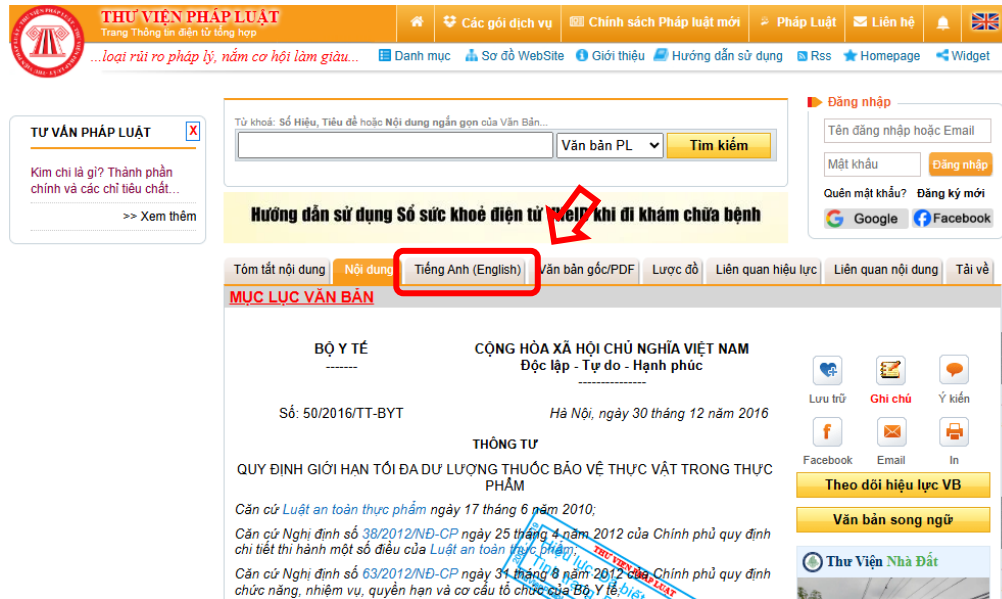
THƯ VIỆN PHÁP LUẬT
Trang Thông tin điện tử tổng hợp
...loại rủi ro pháp lý, nắm cơ hội làm giàu...

Các gói dịch vụ | Chính sách Pháp luật mới | Pháp Luật | Liên hệ
Danh mục | Sơ đồ WebSite | Giới thiệu | Hướng dẫn sử dụng | Rss | Homepage | Widget

TƯ VẤN PHÁP LUẬT X
Kim chi là gì? Thành phần chính và các chỉ tiêu chất...
>> Xem thêm

Từ khoá: Số Hiệu, Tiêu đề hoặc Nội dung ngắn gọn của Văn Bản...
Văn bản PL | Tìm kiếm

Hướng dẫn sử dụng Sổ sức khoẻ điện tử VNeID khi đi khám chữa bệnh

Đăng nhập
Tên đăng nhập hoặc Email
Mật khẩu
Đăng nhập
Quên mật khẩu? Đăng ký mới
Google | Facebook

Tóm tắt nội dung | Nội dung | Tiếng Anh (English) | Văn bản gốc/PDF | Lược đồ | Liên quan hiệu lực | Liên quan nội dung | Tải về

MỤC LỤC VĂN BẢN

BỘ Y TẾ
-------

CỘNG HÒA XÃ HỘI CHỦ NGHĨA VIỆT NAM
Độc lập - Tự do - Hạnh phúc
---------------

Số: 50/2016/TT-BYT

Hà Nội, ngày 30 tháng 12 năm 2016

THÔNG TƯ

QUY ĐỊNH GIỚI HẠN TỐI ĐA DƯ LƯỢNG THUỐC BẢO VỆ THỰC VẬT TRONG THỰC PHẨM

Căn cứ Luật an toàn thực phẩm ngày 17 tháng 6 năm 2010;

Căn cứ Nghị định số 38/2012/NĐ-CP ngày 25 tháng 4 năm 2012 của Chính phủ quy định chi tiết thi hành một số điều của Luật an toàn thực phẩm;

Căn cứ Nghị định số 63/2012/NĐ-CP ngày 31 tháng 8 năm 2012 của Chính phủ quy định chức năng, nhiệm vụ, quyền hạn và cơ cấu tổ chức của Bộ Y tế;

Lưu trữ | Ghi chú | Ý kiến
Facebook | Email | In
Theo dõi hiệu lực VB
Văn bản song ngữ
Thư Viện Nhà Đất